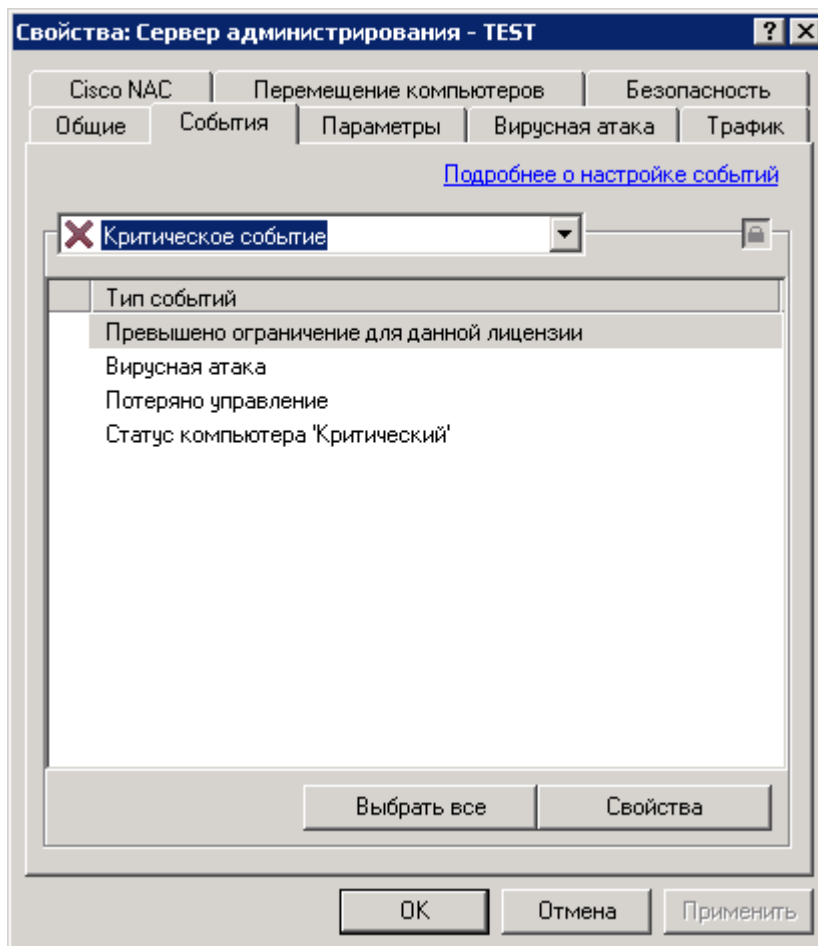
Свойства: Сервер администрирования - TEST

?

Cisco NAC
Перемещение компьютеров
Безопасность
Общие
События
Параметры
Вирусная атака
Трафик

Подробнее о настройке событий

Критическое событие

Тип событий
Превышено ограничение для данной лицензии
Вирусная атака
Потеряно управление
Статус компьютера 'Критический'

Выбрать все
Свойства

OK
Отмена
Применить